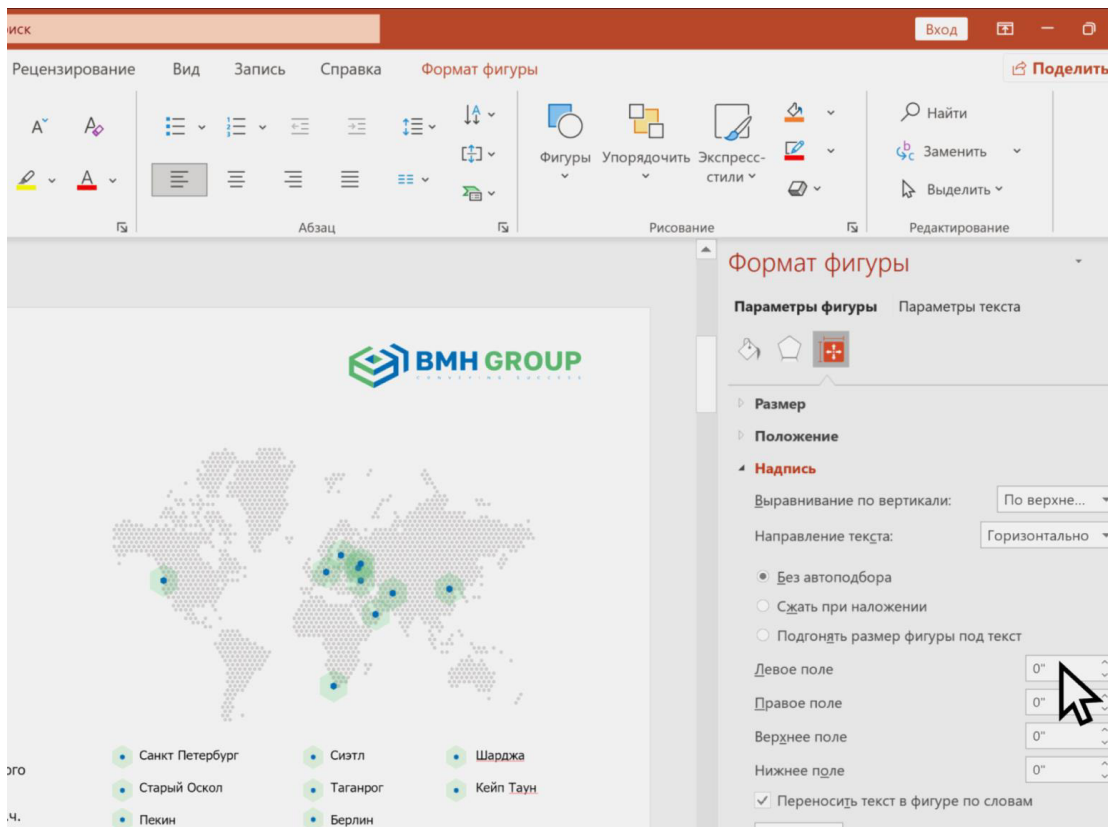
иск

Вход

Рецензирование Вид Запись Справка Формат фигуры

Поделить

Абзац

Фигуры Упорядочить Экспресс-стили

Рисование

Найти
Заменить
Выделить

Редактирование

Формат фигуры

Параметры фигуры Параметры текста

Размер

Положение

Надпись

Выравнивание по вертикали: По верхне...

Направление текста: Горизонтально

Без автоподбора

Сжать при наложении

Подгонять размер фигуры под текст

Левое поле 0"

Правое поле 0"

Верхнее поле 0"

Нижнее поле 0"

Переносить текст в фигуре по словам

BMH GROUP

рго

.ч.

Санкт Петербург
Старый Оскол
Пекин

Сиэтл
Таганрог
Берлин

Шарджа
Кейп Таун